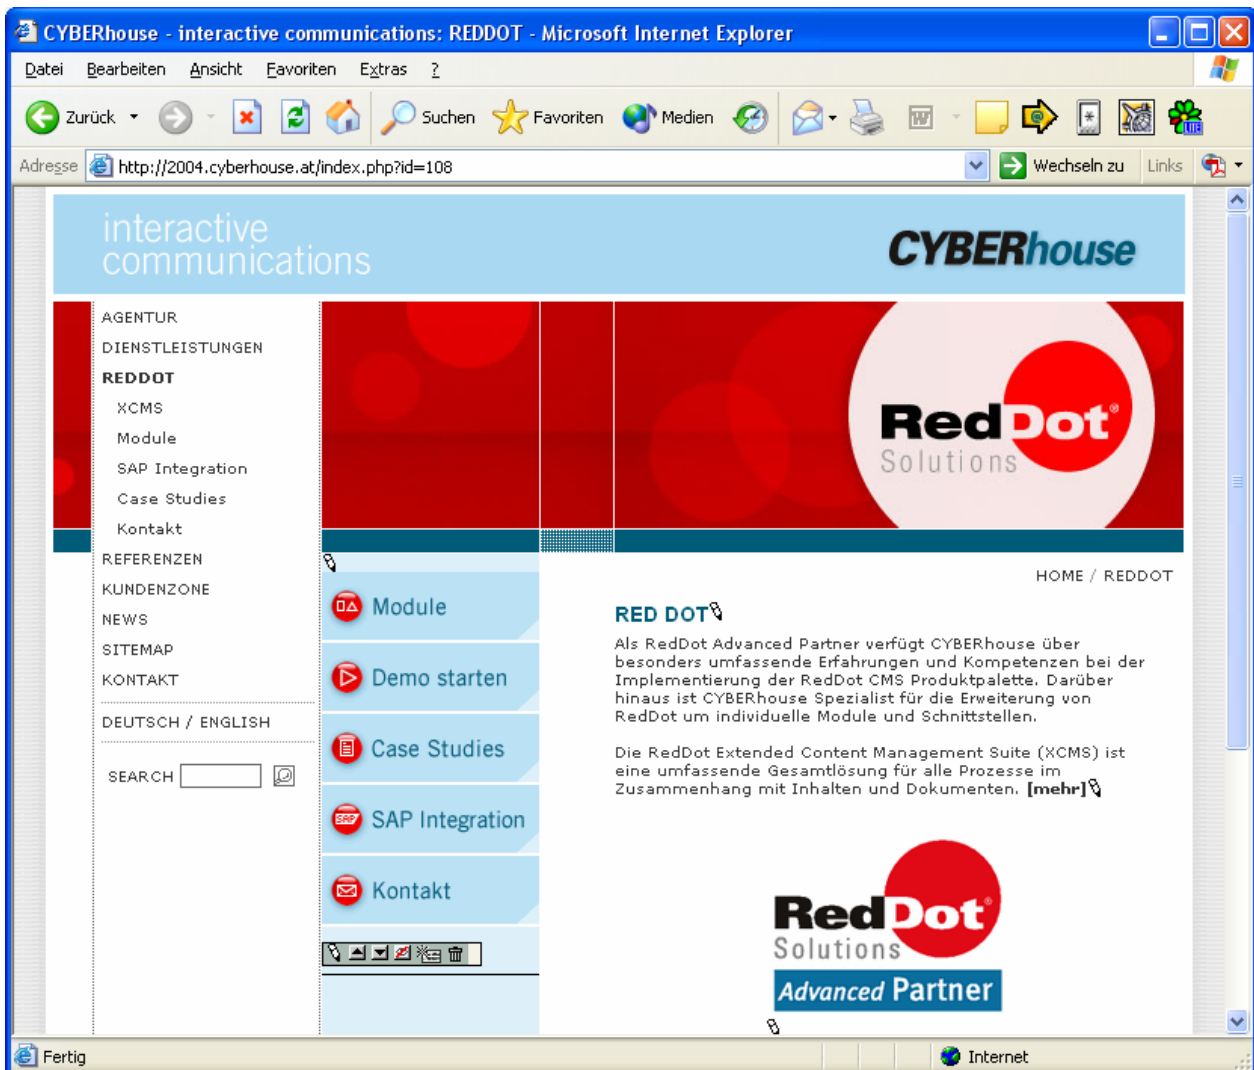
CYBERhouse - interactive communications: REDDOT - Microsoft Internet Explorer

Datei Bearbeiten Ansicht Favoriten Extras ?

Zurück Suchen Favoriten Medien

Adresse http://2004.cyberhouse.at/index.php?id=108 Wechseln zu Links

interactive communications

CYBERhouse

AGENTUR
DIENSTLEISTUNGEN
REDDOT
XCMS
Module
SAP Integration
Case Studies
Kontakt
REFERENZEN
KUNDENZONE
NEWS
SITEMAP
KONTAKT

DEUTSCH / ENGLISH

SEARCH

RedDot Solutions

Module
Demo starten
Case Studies
SAP Integration
Kontakt

HOME / REDDOT

RED DOT

Als RedDot Advanced Partner verfügt CYBERhouse über besonders umfassende Erfahrungen und Kompetenzen bei der Implementierung der RedDot CMS Produktpalette. Darüber hinaus ist CYBERhouse Spezialist für die Erweiterung von RedDot um individuelle Module und Schnittstellen.

Die RedDot Extended Content Management Suite (XCMS) ist eine umfassende Gesamtlösung für alle Prozesse im Zusammenhang mit Inhalten und Dokumenten. [mehr]

RedDot Solutions
Advanced Partner

Fertig Internet